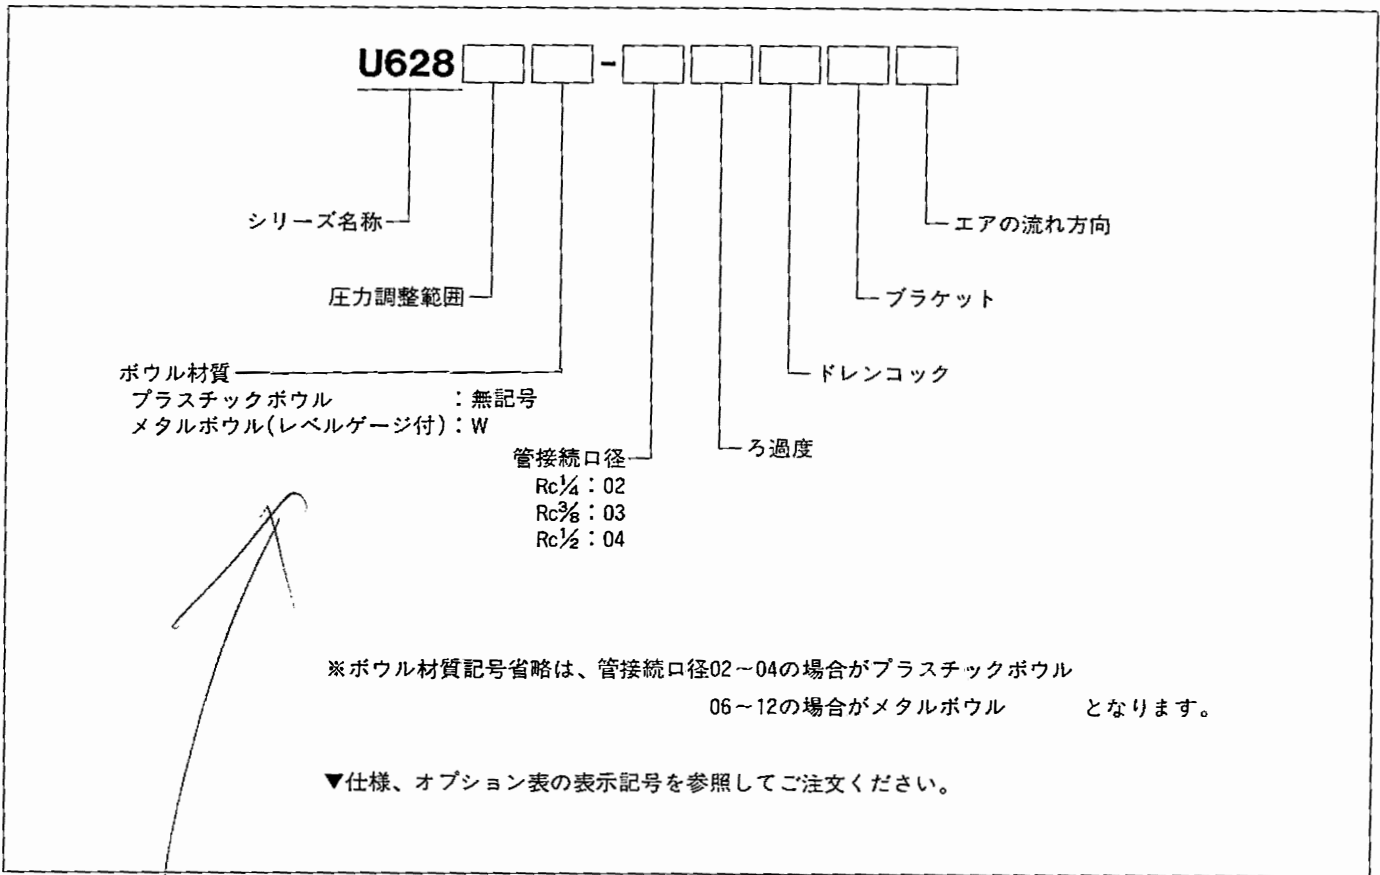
U628□□-□□□□□

シリーズ名称

圧力調整範囲

ボウル材質
プラスチックボウル　　　：無記号
メタルボウル(レベルゲージ付)：W

管接続口径
Rc$\frac{1}{4}$：02
Rc$\frac{3}{8}$：03
Rc$\frac{1}{2}$：04

ろ過度

ドレンコック

ブラケット

エアの流れ方向

※ボウル材質記号省略は、管接続口径02～04の場合がプラスチックボウル
06～12の場合がメタルボウル　　となります。

▼仕様、オプション表の表示記号を参照してご注文ください。